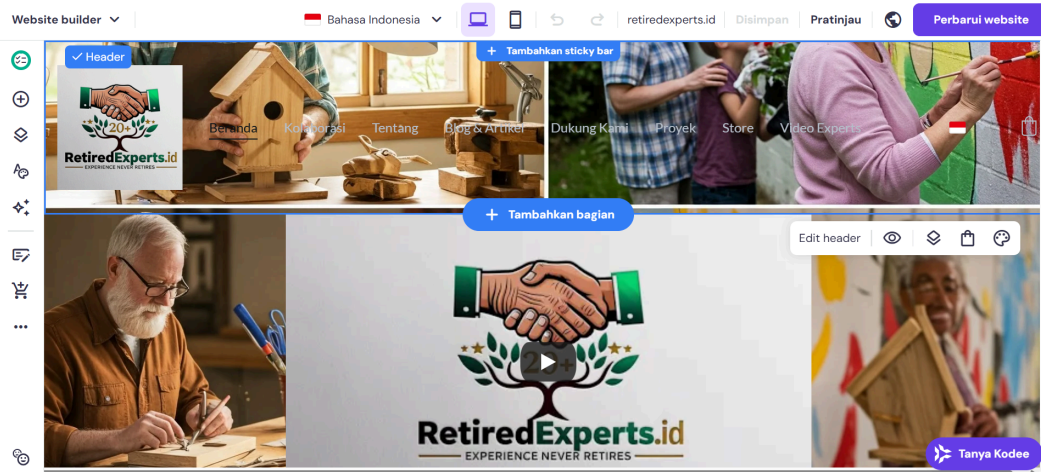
Website builder

Bahasa Indonesia

retiredexperts.id

Disimpan

Pratinjau

Perbarui website

Header

Tambahkan sticky bar

20+
RetiredExperts.id
EXPERIENCE NEVER RETIRES

Beranda Kolaborasi Tentang Blog & Artikel Dukung Kami Proyek Store Video Experts

Tambahkan bagian

Edit header

20+
RetiredExperts.id
EXPERIENCE NEVER RETIRES

Tanya Kodee